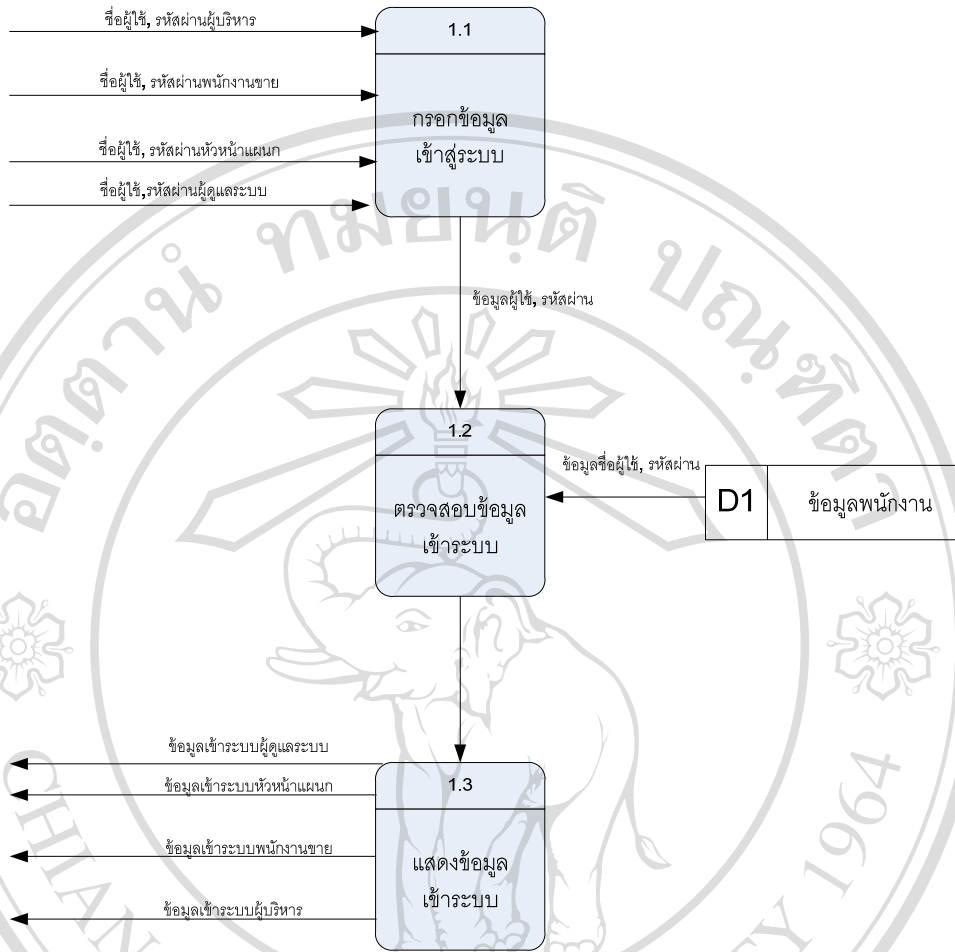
ชื่อผู้ใช้, รหัสผ่านผู้บริหาร

ชื่อผู้ใช้, รหัสผ่านพนักงานขาย

ชื่อผู้ใช้, รหัสผ่านหัวหน้าแผนก

ชื่อผู้ใช้,รหัสผ่านผู้ดูแลระบบ

1.1

กรอกข้อมูล เข้าสู่ระบบ

ข้อมูลผู้ใช้, รหัสผ่าน

1.2

ตรวจสอบข้อมูล เข้าระบบ

ข้อมูลชื่อผู้ใช้, รหัสผ่าน

D1 ข้อมูลพนักงาน

ข้อมูลเข้าระบบผู้ดูแลระบบ

ข้อมูลเข้าระบบหัวหน้าแผนก

ข้อมูลเข้าระบบพนักงานขาย

ข้อมูลเข้าระบบผู้บริหาร

1.3

แสดงข้อมูล เข้าระบบ

อิสตานั ทมยนติ ปนงทิต

CHIAN

1964